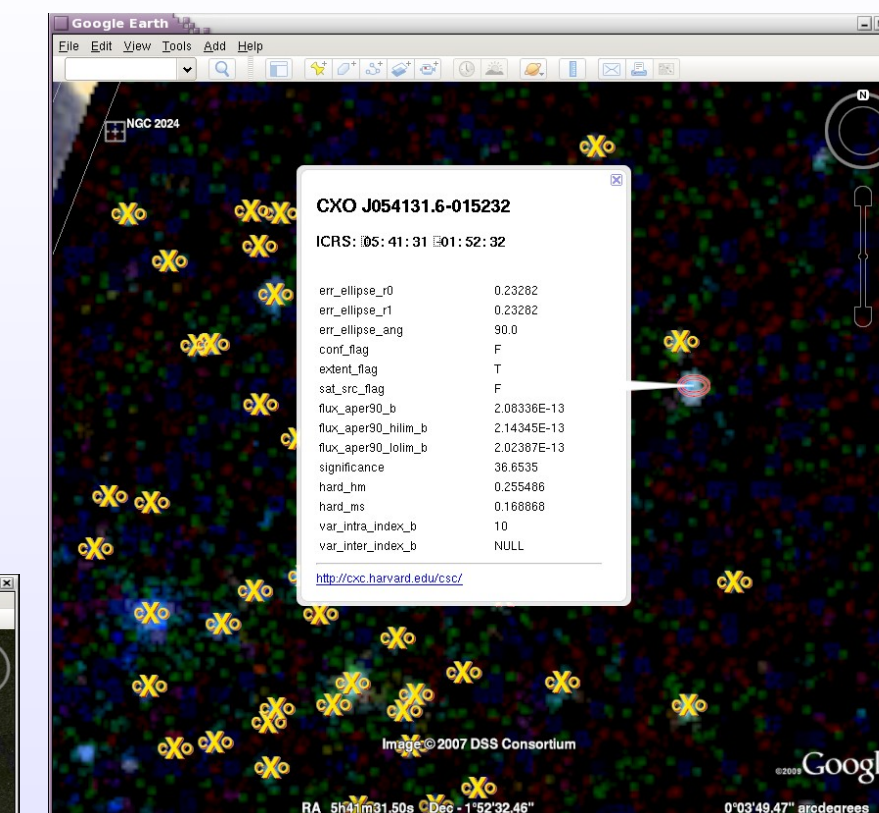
Google Earth

File Edit View Tools Add Help

NGC 2024

CXO J054131.6-015232

ICRS: 05:41:31 -01:52:32

| | |
|---|---|
| err_ellipse_r0 | 0.23282 |
| err_ellipse_r1 | 0.23282 |
| err_ellipse_ang | 90.0 |
| conf_flag | F |
| extent_flag | T |
| sat_src_flag | F |
| flux_aper90_b | 2.08336E-13 |
| flux_aper90_hilim_b | 2.14345E-13 |
| flux_aper90_lolim_b | 2.02387E-13 |
| significance | 36.6535 |
| hard_hm | 0.255486 |
| hard_ms | 0.168868 |
| var_intra_index_b | 10 |
| var_inter_index_b | NULL |

http://cxc.harvard.edu/csc/

Image © 2007 DSS Consortium

©2009 Googl

RA 5h41m31.50s Dec -1°52'32.46"

0°03'49.47" arcdegrees